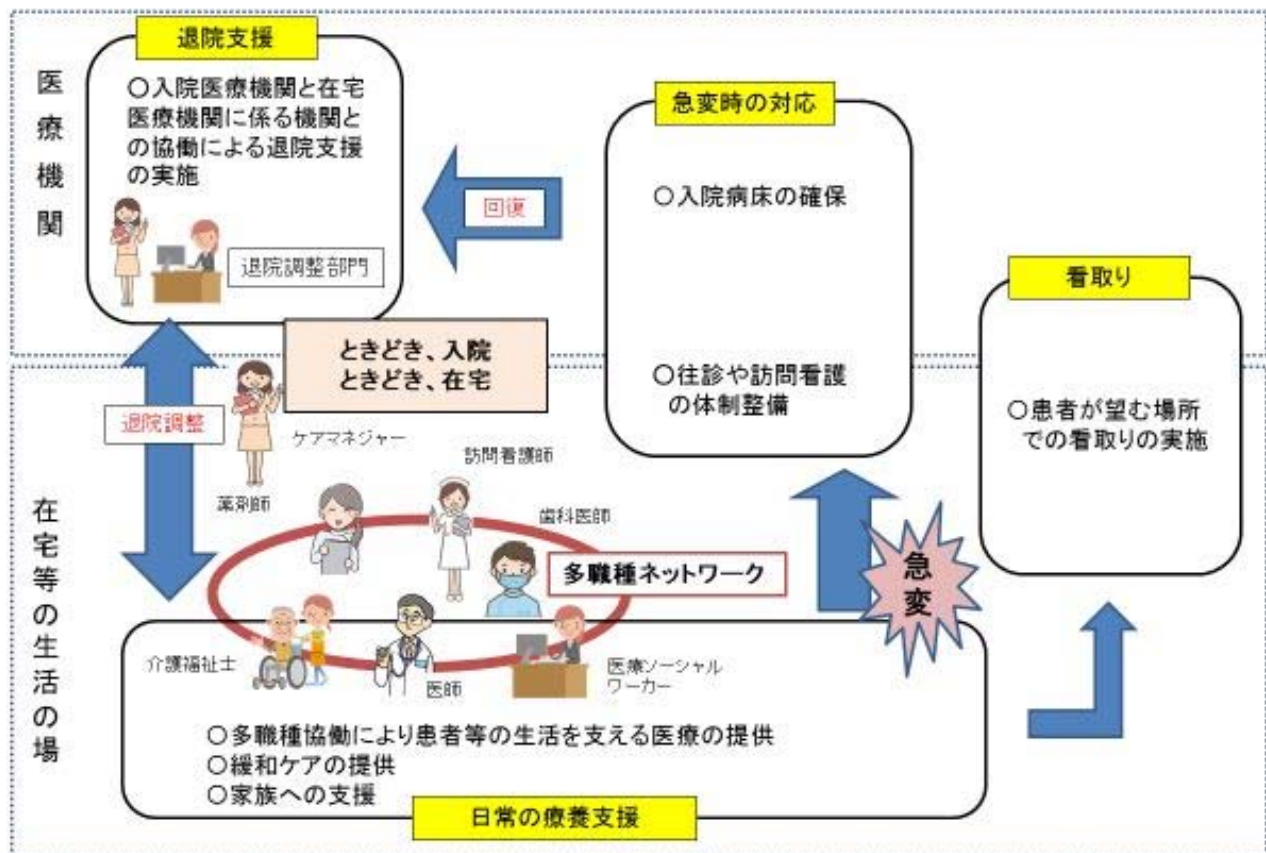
医療機関

退院支援

○入院医療機関と在宅医療機関に係る機関との協働による退院支援の実施

退院調整部門

回復

急変時の対応

○入院病床の確保

○往診や訪問看護の体制整備

看取り

○患者が望む場所での看取りの実施

ときどき、入院
ときどき、在宅

在宅等の生活の場

退院調整

ケアマネジャー

訪問看護師

薬剤師

歯科医師

多職種ネットワーク

急変

介護福祉士

医師

医療ソーシャルワーカー

○多職種協働により患者等の生活を支える医療の提供
○緩和ケアの提供
○家族への支援

日常の療養支援